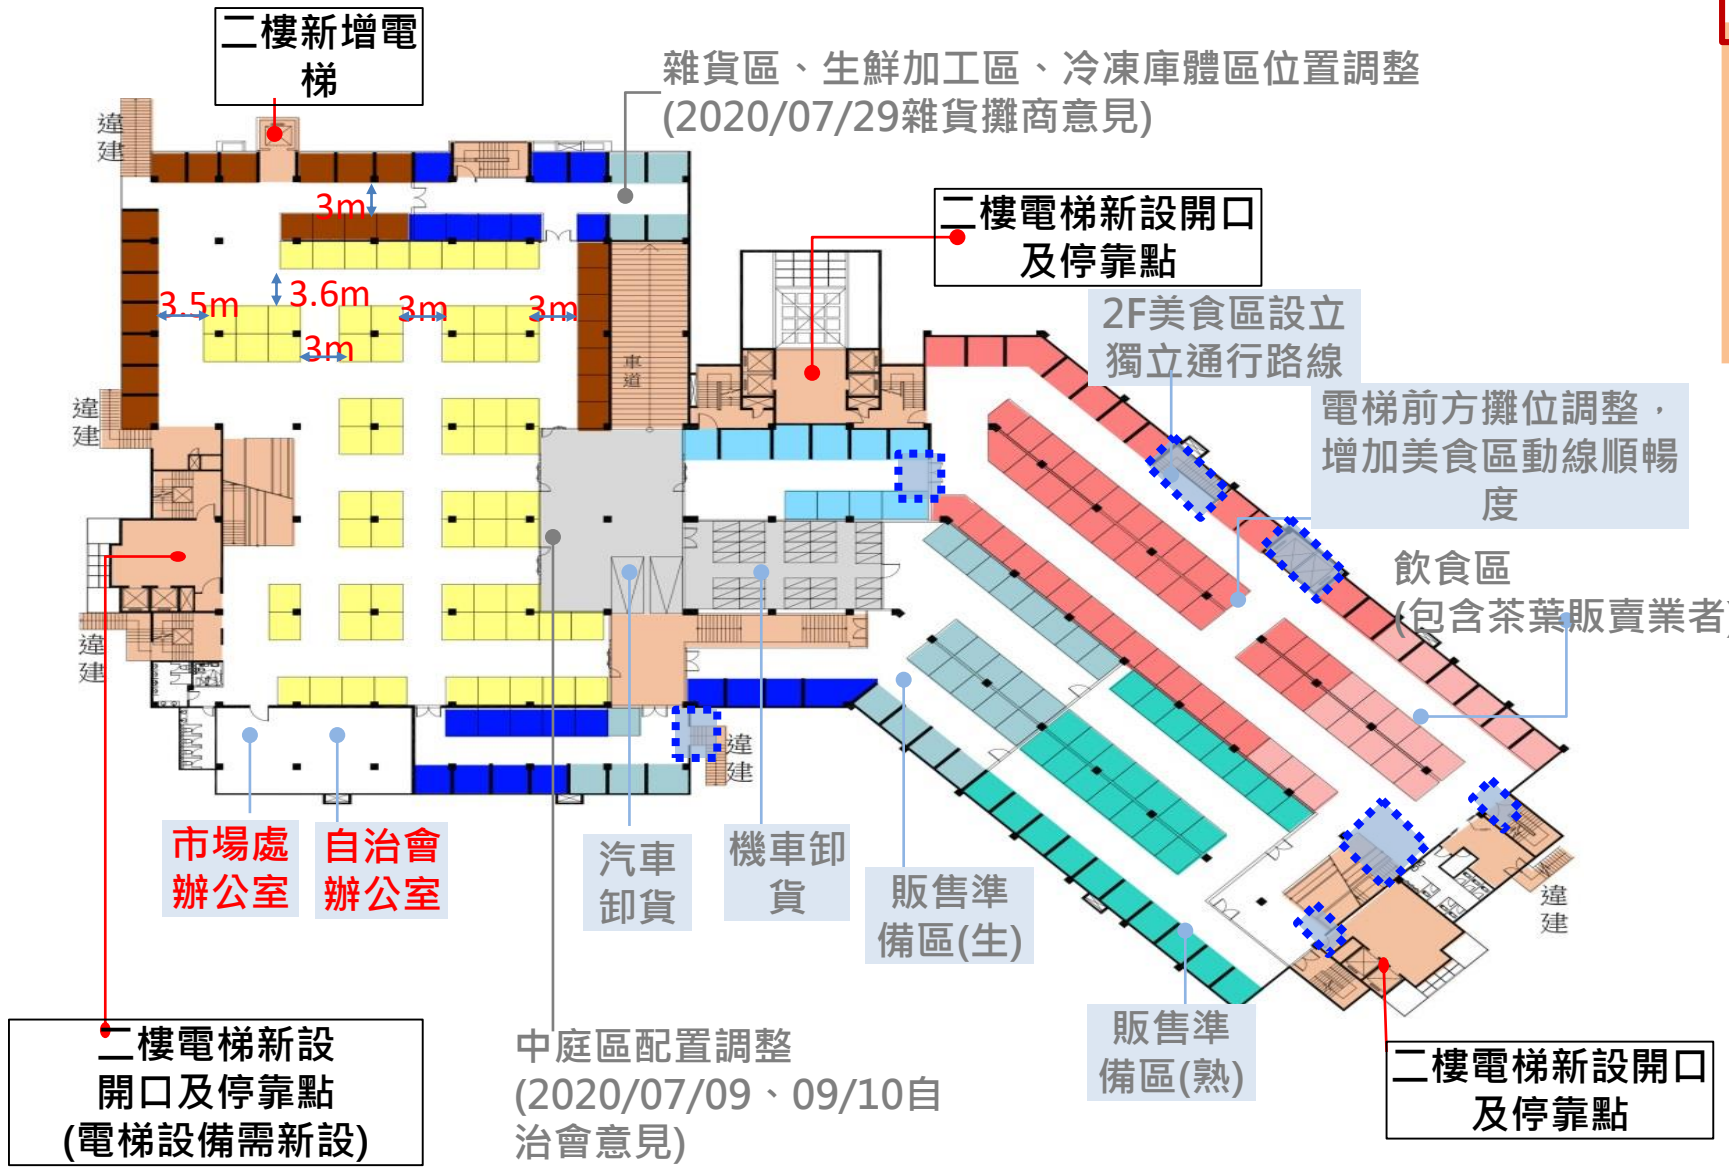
二樓新增電梯

雜貨區、生鮮加工區、冷凍庫體區位置調整
(2020/07/29雜貨攤商意見)

違建

3m

3.5m

3.6m

3m

3m

3m

二樓電梯新設開口及停靠點

車道

2F美食區設立獨立通行路線

電梯前方攤位調整，增加美食區動線順暢度

違建

違建

飲食區
(包含茶葉販賣業者)

違建

違建

違建

市場處辦公室

自治會辦公室

汽車卸貨

機車卸貨

販售準備區(生)

販售準備區(熟)

二樓電梯新設開口及停靠點
(電梯設備需新設)

中庭區配置調整
(2020/07/09、09/10自治會意見)

二樓電梯新設開口及停靠點